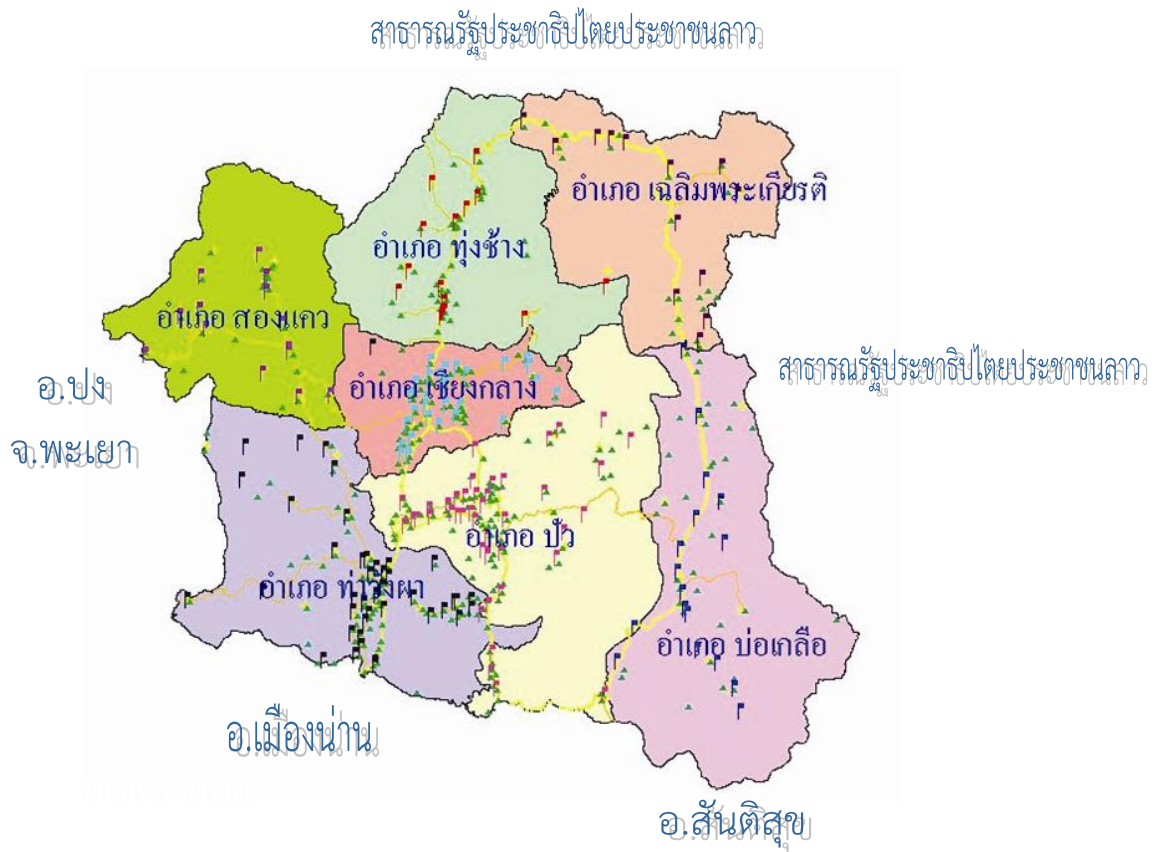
สาธารณรัฐประชาธิปไตยประชาชนลาว

อำเภอ เฉลิมพระเกียรติ

อำเภอ ทุ่งช้าง

อำเภอ สองแคว

สาธารณรัฐประชาธิปไตยประชาชนลาว

อ.ปง
จ.พะเยา

อำเภอ เชียงกลาง

อำเภอ ปัว

อำเภอ ท่าวังผา

อำเภอ บ่อเกลือ

อ.เมืองน่าน

อ.สันติสุข